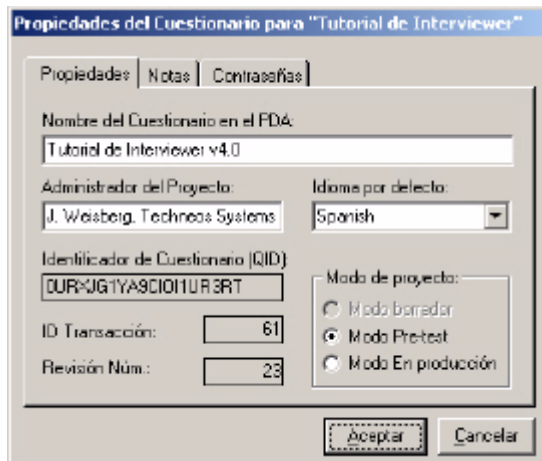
Propiedades del Cuestionario para "Tutorial de Interviewer"

Propiedades | Notas | Contraseñas

Nombre del Cuestionario en el PDA:
Tutorial de Interviewer v4.0

Administrador del Proyecto:
J. Weisberg, Techneos Systems

Idioma por defecto:
Spanish

Identificador de Cuestionario (QID):
0URXJG1YA9CIOI1UR3RT

Modo de proyecto:
Modo borrador
Modo Pre-test
Modo En producción

ID Transacción: 61

Revisión Núm.: 23

Aceptar
Cancelar